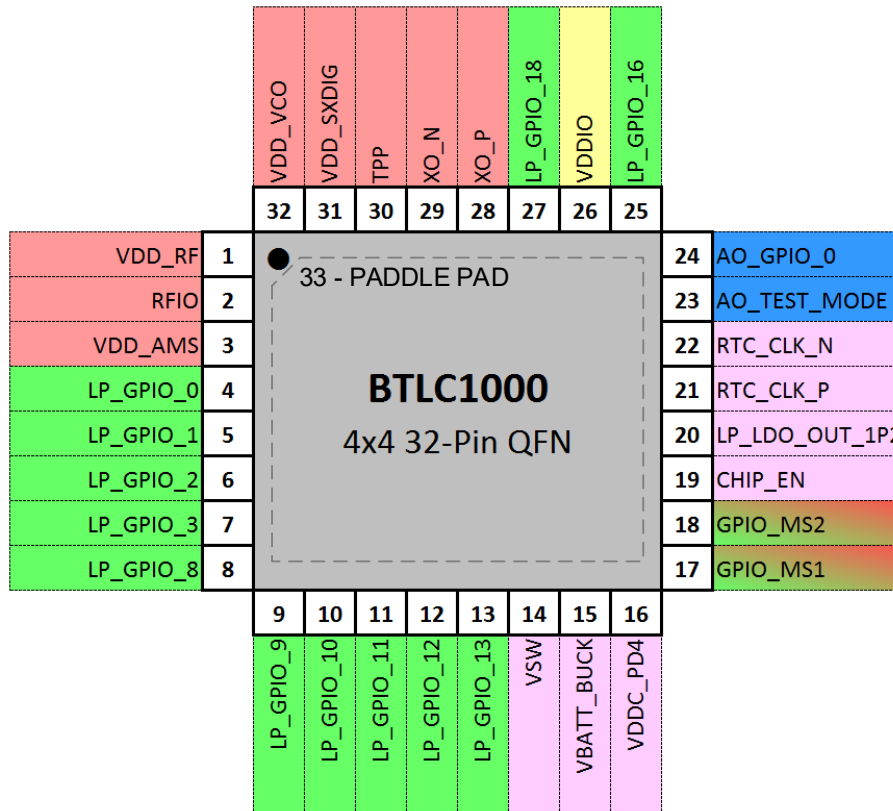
VDD_VCO
VDD_SXDIG
TPP
XO_N
XO_P
LP_GPIO_18
VDDIO
LP_GPIO_16

32 31 30 29 28 27 26 25

VDD_RF 1
RFIO 2
VDD_AMS 3
LP_GPIO_0 4
LP_GPIO_1 5
LP_GPIO_2 6
LP_GPIO_3 7
LP_GPIO_8 8

33 - PADDLE PAD

BTLC1000
4x4 32-Pin QFN

24 AO_GPIO_0
23 AO_TEST_MODE
22 RTC_CLK_N
21 RTC_CLK_P
20 LP_LDO_OUT_1P2
19 CHIP_EN
18 GPIO_MS2
17 GPIO_MS1

9 10 11 12 13 14 15 16

LP_GPIO_9
LP_GPIO_10
LP_GPIO_11
LP_GPIO_12
LP_GPIO_13
VSW
VBATT_BUCK
VDDC_PD4